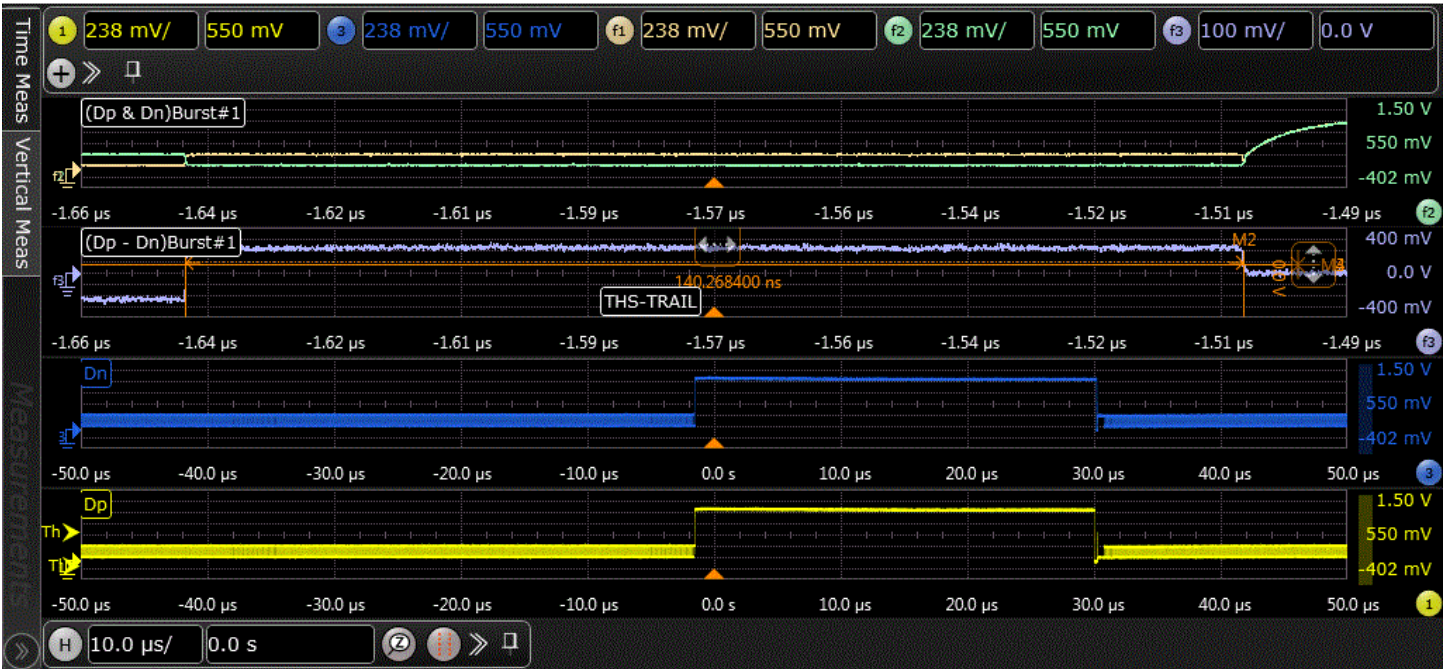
Time Meas
Vertical Meas
Measurements

1 238 mV/ 550 mV 3 238 mV/ 550 mV f1 238 mV/ 550 mV f2 238 mV/ 550 mV f3 100 mV/ 0.0 V

(Dp & Dn)Burst#1
1.50 V
550 mV
-402 mV
f2
-1.66 µs -1.64 µs -1.62 µs -1.61 µs -1.59 µs -1.57 µs -1.56 µs -1.54 µs -1.52 µs -1.51 µs -1.49 µs f2

(Dp - Dn)Burst#1
400 mV
0.0 V
-400 mV
f3
M2
M3
140.268400 ns
THS-TRAIL
-1.66 µs -1.64 µs -1.62 µs -1.61 µs -1.59 µs -1.57 µs -1.56 µs -1.54 µs -1.52 µs -1.51 µs -1.49 µs f3

Dn
1.50 V
550 mV
-402 mV
3
-50.0 µs -40.0 µs -30.0 µs -20.0 µs -10.0 µs 0.0 s 10.0 µs 20.0 µs 30.0 µs 40.0 µs 50.0 µs 3

Dp
Th
Tl
1.50 V
550 mV
-402 mV
-50.0 µs -40.0 µs -30.0 µs -20.0 µs -10.0 µs 0.0 s 10.0 µs 20.0 µs 30.0 µs 40.0 µs 50.0 µs 1

H 10.0 µs/ 0.0 s Z